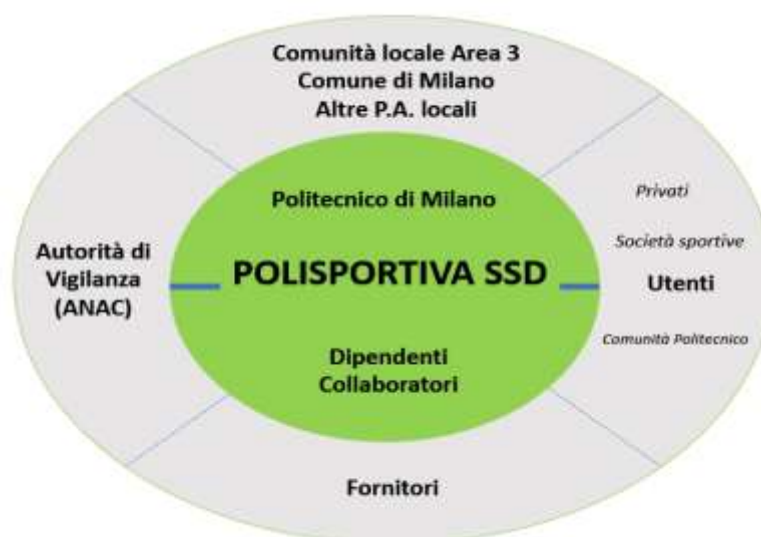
Comunità locale Area 3
Comune di Milano
Altre P.A. locali

Autorità di
Vigilanza
(ANAC)

Politecnico di Milano

POLISPORTIVA SSD

Dipendenti
Collaboratori

Privati

Società sportive

Utenti

Comunità Politecnico

Fornitori